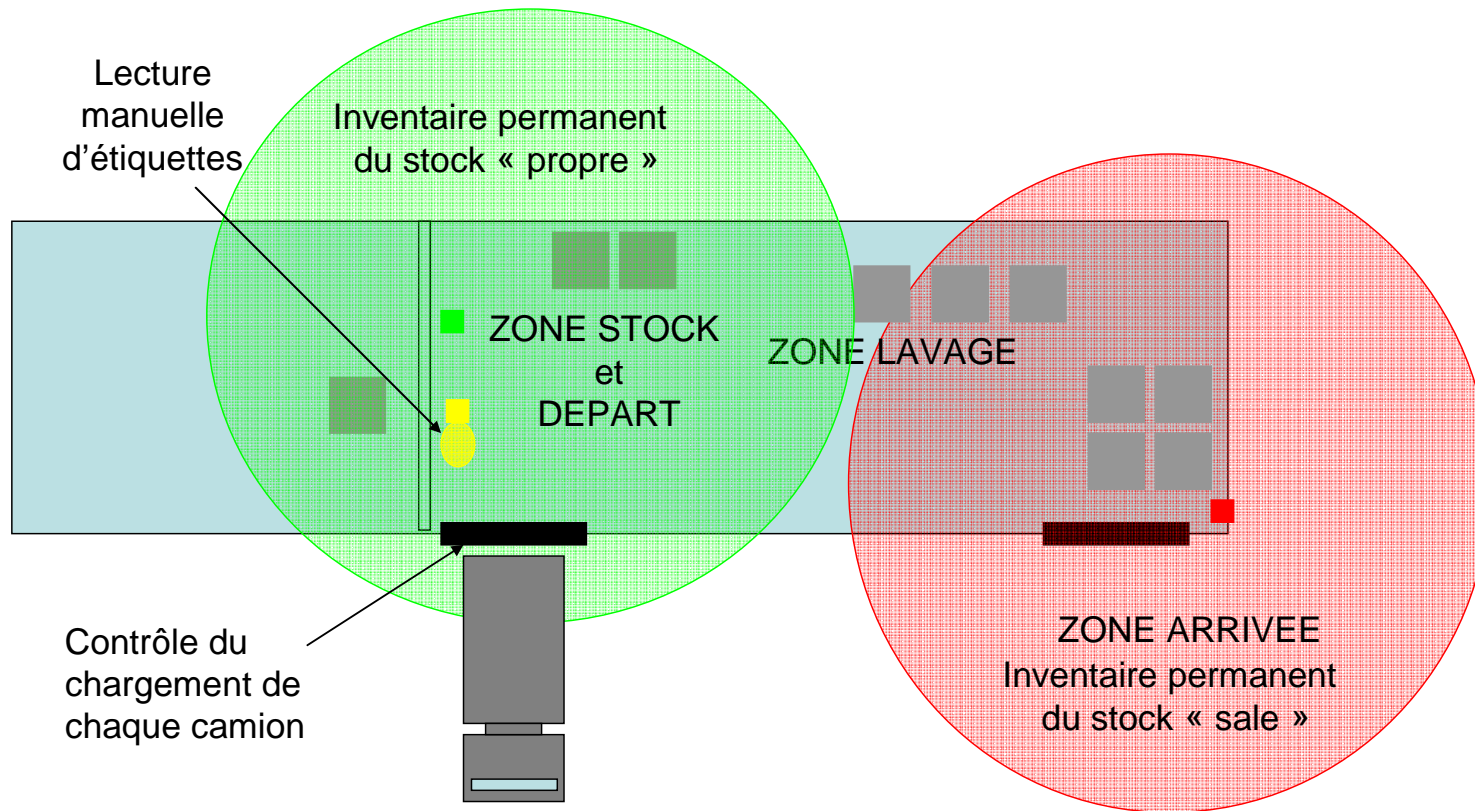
Lecture manuelle d’étiquettes

Inventaire permanent du stock « propre »

ZONE STOCK et DEPART

ZONE LAVAGE

Contrôle du chargement de chaque camion

ZONE ARRIVEE Inventaire permanent du stock « sale »